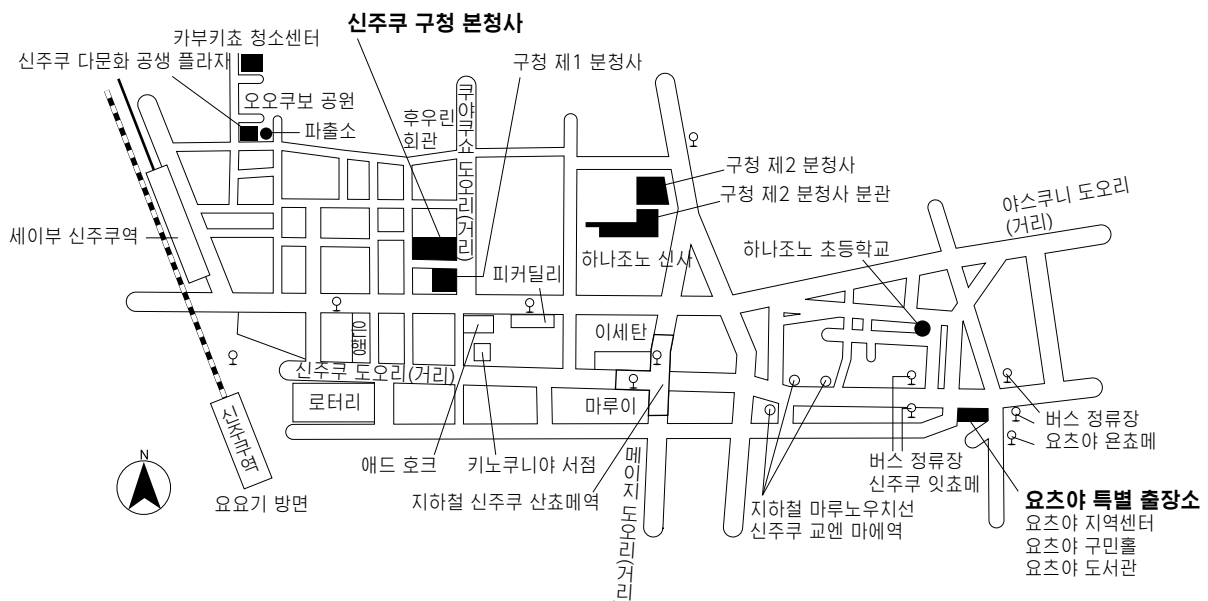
신주쿠 구청 본청사
카부키쵸 청소센터
신주쿠 다문화 공생 플라자
오오쿠보 공원
파출소
구청 제1 분청사
후우린 회관
쿠야쿠쇼 도오리(거리)
구청 제2 분청사
구청 제2 분청사 분관
야스쿠니 도오리 (거리)
세이부 신주쿠역
하나조노 신사
하나조노 초등학교
피커딜리
은행
이세탄
신주쿠 도오리(거리)
로터리
마루이
버스 정류장
요츠야 욘쵸메
신주쿠역
N
애드 호크
키노쿠니야 서점
버스 정류장
신주쿠 잇쵸메
메이지 도오리(거리)
요요기 방면
지하철 신주쿠 산쵸메역
지하철 마루노우치선
신주쿠 교엔 마에역
요츠야 특별 출장소
요츠야 지역센터
요츠야 구민홀
요츠야 도서관